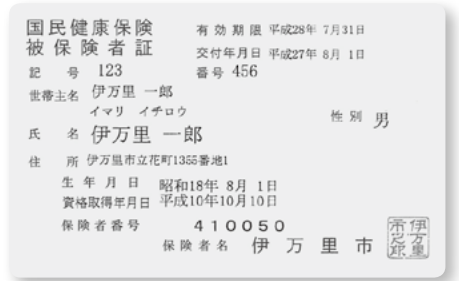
国民健康保険
被保険者証

有効期限 平成28年 7月31日
交付年月日 平成27年 8月 1日

記 号 123
番号 456

世帯主名 伊万里 一郎

イマリ イチロウ

氏 名 伊万里 一郎

性別 男

住 所 伊万里市立花町1355番地1

生年月日 昭和18年 8月 1日
資格取得年月日 平成10年10月10日

保険者番号 410050

保険者名 伊万里市

伊万里市之印